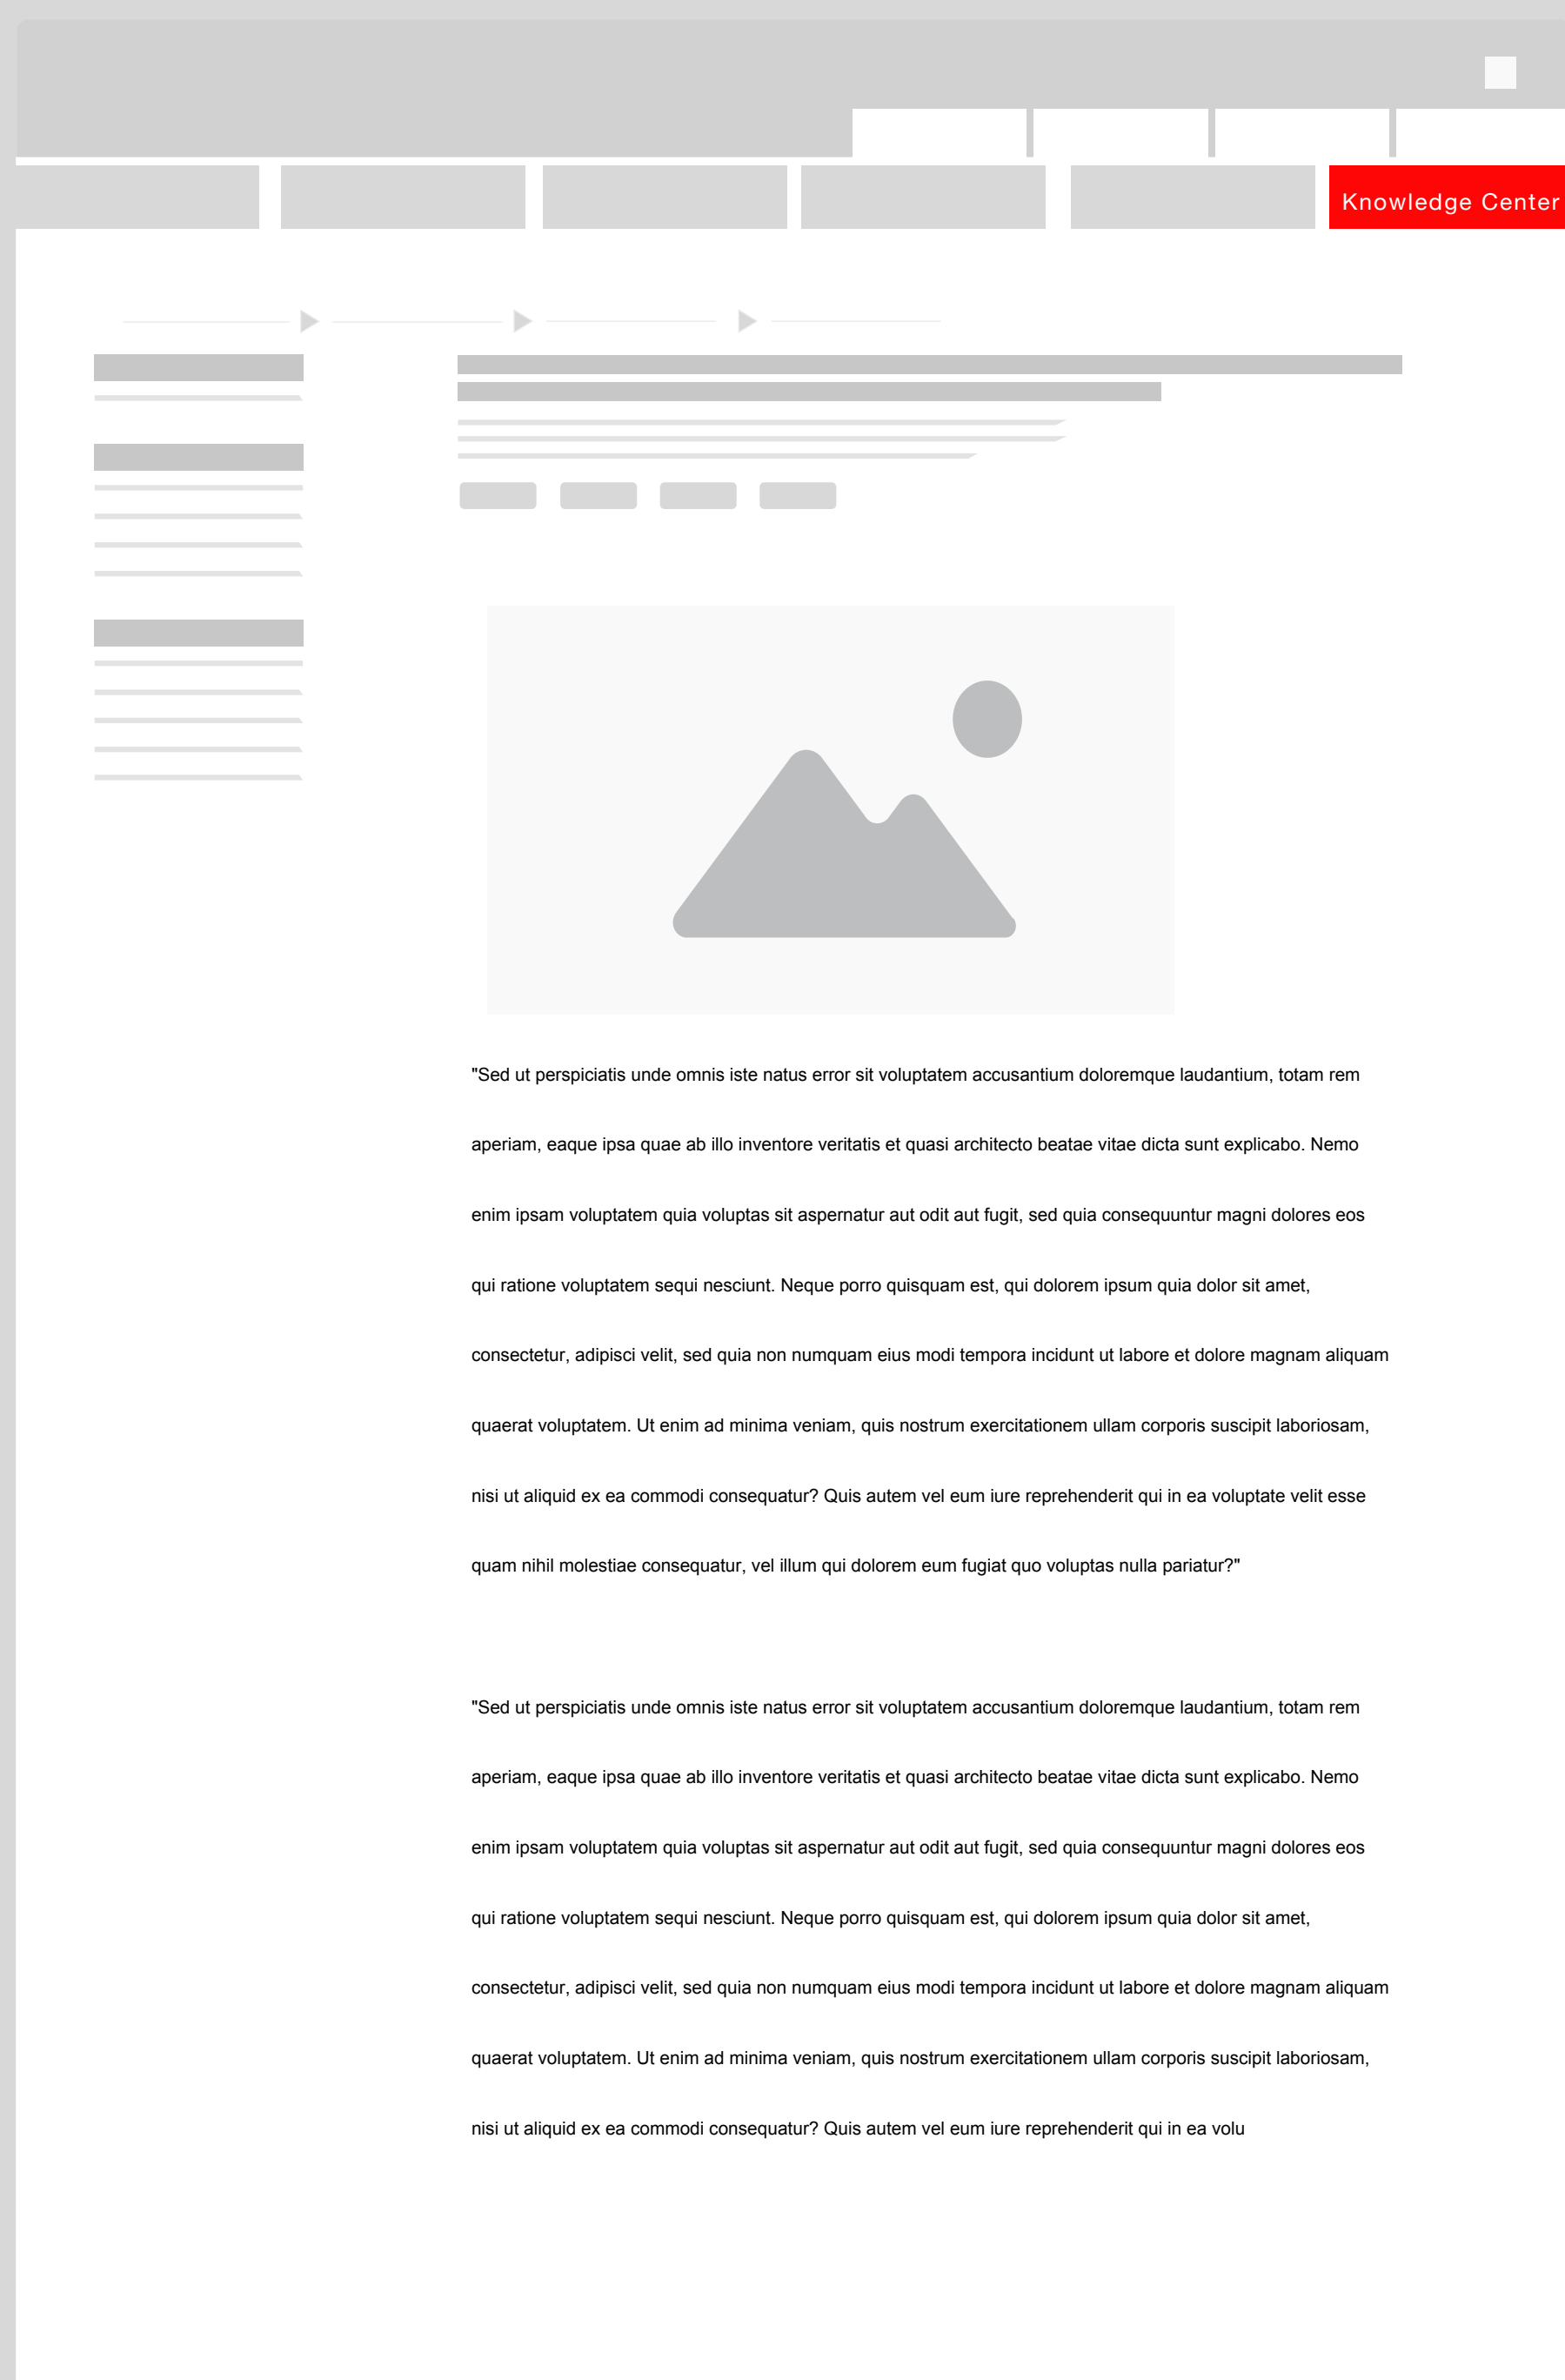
Knowledge Center

"Sed ut perspiciatis unde omnis iste natus error sit voluptatem accusantium doloremque laudantium, totam rem aperiam, eaque ipsa quae ab illo inventore veritatis et quasi architecto beatae vitae dicta sunt explicabo. Nemo enim ipsam voluptatem quia voluptas sit aspernatur aut odit aut fugit, sed quia consequuntur magni dolores eos qui ratione voluptatem sequi nesciunt. Neque porro quisquam est, qui dolorem ipsum quia dolor sit amet, consectetur, adipisci velit, sed quia non numquam eius modi tempora incidunt ut labore et dolore magnam aliquam quaerat voluptatem. Ut enim ad minima veniam, quis nostrum exercitationem ullam corporis suscipit laboriosam, nisi ut aliquid ex ea commodi consequatur? Quis autem vel eum iure reprehenderit qui in ea voluptate velit esse quam nihil molestiae consequatur, vel illum qui dolorem eum fugiat quo voluptas nulla pariatur?"

"Sed ut perspiciatis unde omnis iste natus error sit voluptatem accusantium doloremque laudantium, totam rem aperiam, eaque ipsa quae ab illo inventore veritatis et quasi architecto beatae vitae dicta sunt explicabo. Nemo enim ipsam voluptatem quia voluptas sit aspernatur aut odit aut fugit, sed quia consequuntur magni dolores eos qui ratione voluptatem sequi nesciunt. Neque porro quisquam est, qui dolorem ipsum quia dolor sit amet, consectetur, adipisci velit, sed quia non numquam eius modi tempora incidunt ut labore et dolore magnam aliquam quaerat voluptatem. Ut enim ad minima veniam, quis nostrum exercitationem ullam corporis suscipit laboriosam, nisi ut aliquid ex ea commodi consequatur? Quis autem vel eum iure reprehenderit qui in ea volu